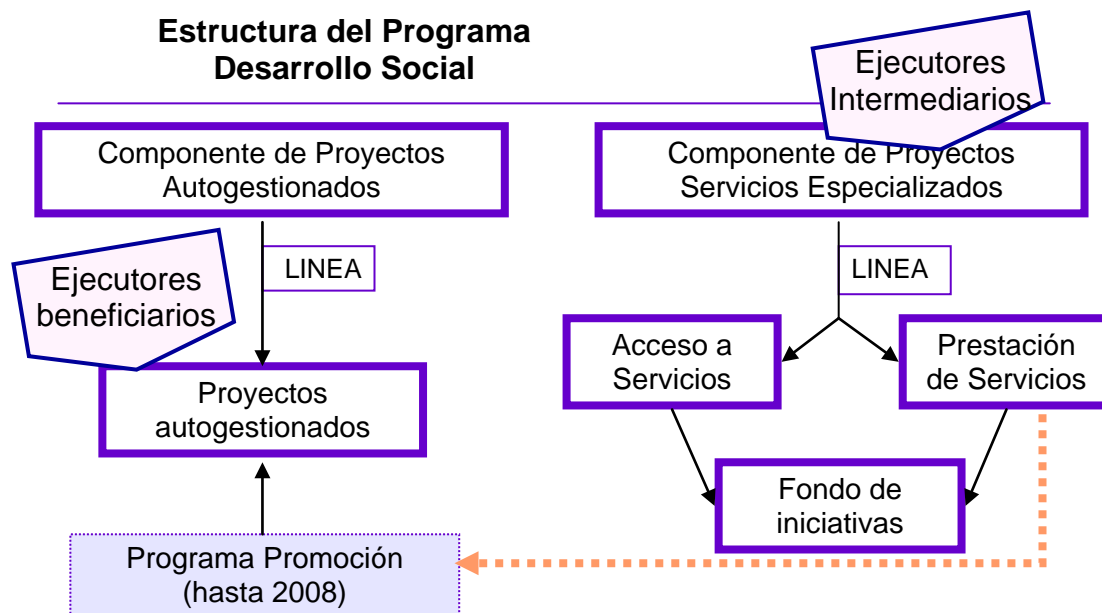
Estructura del Programa Desarrollo Social

Ejecutores Intermediarios

Componente de Proyectos Autogestionados

Componente de Proyectos Servicios Especializados

LINEA

Ejecutores beneficiarios

LINEA

Acceso a Servicios

Prestación de Servicios

Proyectos autogestionados

Fondo de iniciativas

Programa Promoción (hasta 2008)